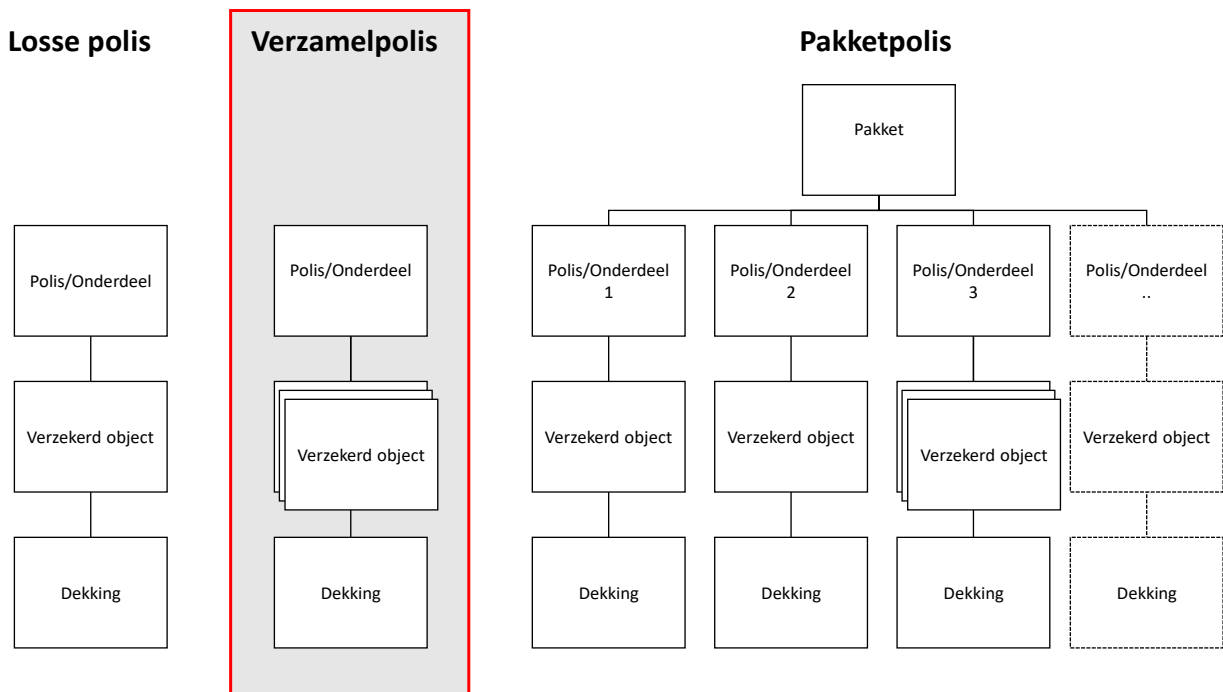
Losse polis

Polis/Onderdeel

Verzekerd object

Dekking

Verzamelpolis

Polis/Onderdeel

Verzekerd object

Dekking

Pakketpolis

Pakket

Polis/Onderdeel 1

Verzekerd object

Dekking

Polis/Onderdeel 2

Verzekerd object

Dekking

Polis/Onderdeel 3

Verzekerd object

Dekking

Polis/Onderdeel ..

Verzekerd object

Dekking